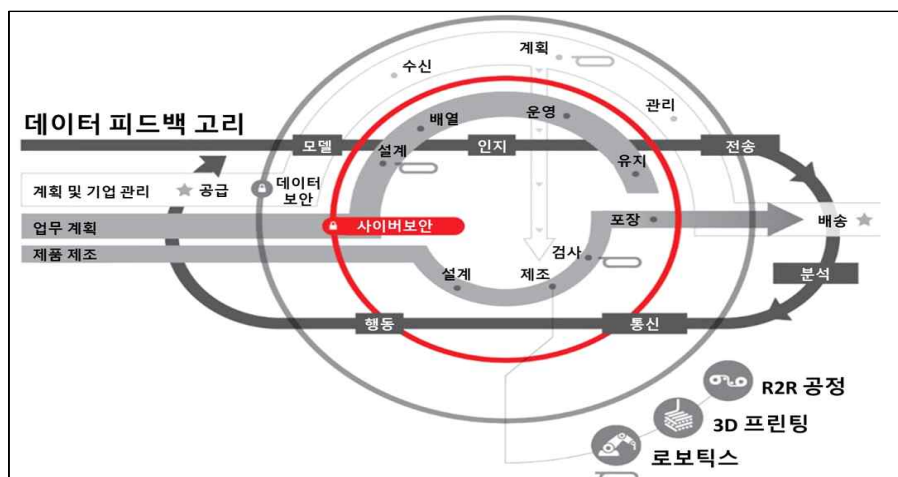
데이터 피드백 고리

수신
계획
관리
배열
운영
모델
설계
인지
유지
전송
계획 및 기업 관리
공급
데이터 보안
업무 계획
사이버보안
포장
배송
제품 제조
검사
설계
제조
분석
행동
통신
R2R 공정
3D 프린팅
로보틱스